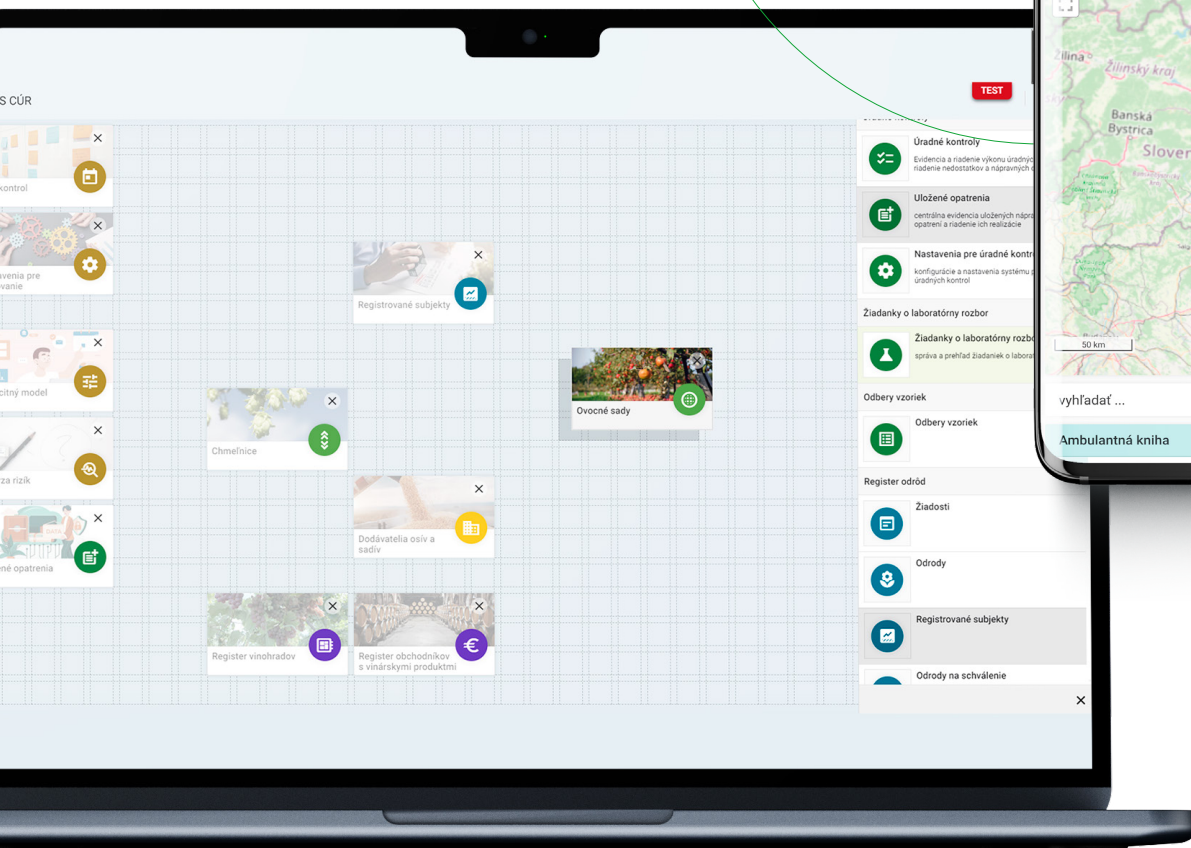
S CÚR

TEST

kontrol

venia pre vanie

citný model

za rizík

né opatrenia

Registrované subjekty

Chmeľnice

Ovocné sady

Dodávatelia osív a sadív

Register vinohradov

Register obchodníkov s vinárskymi produktmi

Úradné kontroly
Evidencia a riadenie výkonu úradný riadenie nedostatkov a nápravných o

Uložené opatrenia
centrálna evidencia uložených nápra opatrení a riadenie ich realizácie

Nastavenia pre úradné kontr
konfigurácie a nastavenia systému p úradných kontrol

Žiadanky o laboratórny rozbor

Žiadanky o laboratórny rozbo
správa a prehľad žiadaniek o labora

Odbery vzoriek

Odbery vzoriek

Register odrôd

Žiadosti

Odrody

Registrované subjekty

Odrody na schválenie

Žilina
Žilinský kraj
Banská Bystrica
Sloven
50 km

vyhľadať ...

Ambulantná kniha